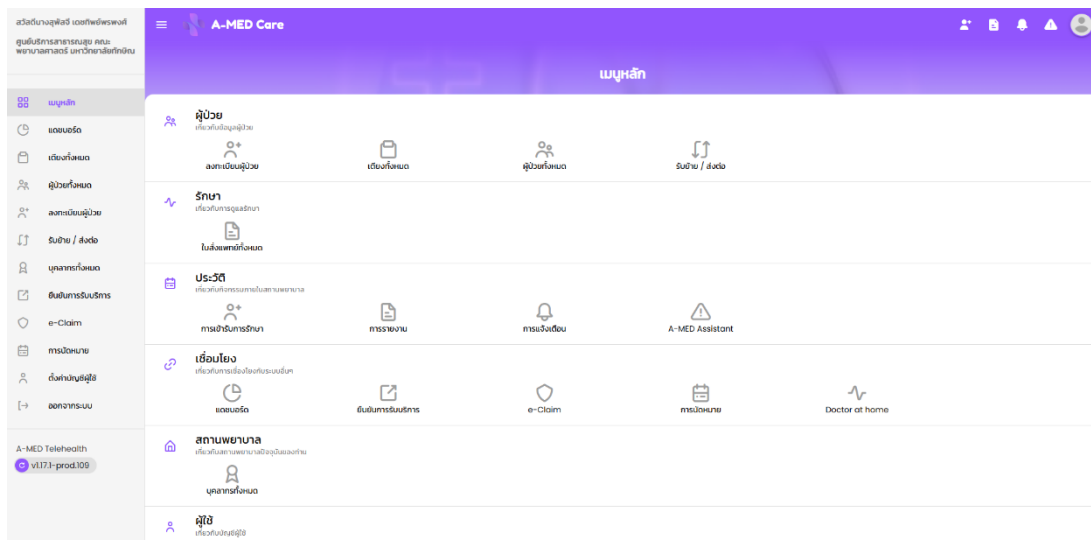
สวัสดีนางสุพัสอี เดชทิพย์พรพงศ์
ศูนย์บริการสาธารณสุข คณะพยาบาลศาสตร์ มหาวิทยาลัยทักษิณ

เมนูหลัก
แดชบอร์ด
เตียงทั้งหมด
ผู้ป่วยทั้งหมด
ลงทะเบียนผู้ป่วย
รับย้าย / ส่งต่อ
บุคลากรทั้งหมด
ยืนยันการรับบริการ
e-Claim
การนัดหมาย
ตั้งค่าบัญชีผู้ใช้
ออกจากระบบ

A-MED Telehealth
v1.17.1-prod.109

A-MED Care

เมนูหลัก

ผู้ป่วย
เกี่ยวกับข้อมูลผู้ป่วย
ลงทะเบียนผู้ป่วย
เตียงทั้งหมด
ผู้ป่วยทั้งหมด
รับย้าย / ส่งต่อ

รักษา
เกี่ยวกับการดูแลรักษา
ใบสั่งแพทย์ทั้งหมด

ประวัติ
เกี่ยวกับกิจกรรมภายในสถานพยาบาล
การเข้ารับการรักษา
การรายงาน
การแจ้งเตือน
A-MED Assistant

เชื่อมโยง
เกี่ยวกับการเชื่อมโยงกับระบบอื่นๆ
แดชบอร์ด
ยืนยันการรับบริการ
e-Claim
การนัดหมาย
Doctor at home

สถานพยาบาล
เกี่ยวกับสถานพยาบาลปัจจุบันของท่าน
บุคลากรทั้งหมด

ผู้ใช้
เกี่ยวกับบัญชีผู้ใช้